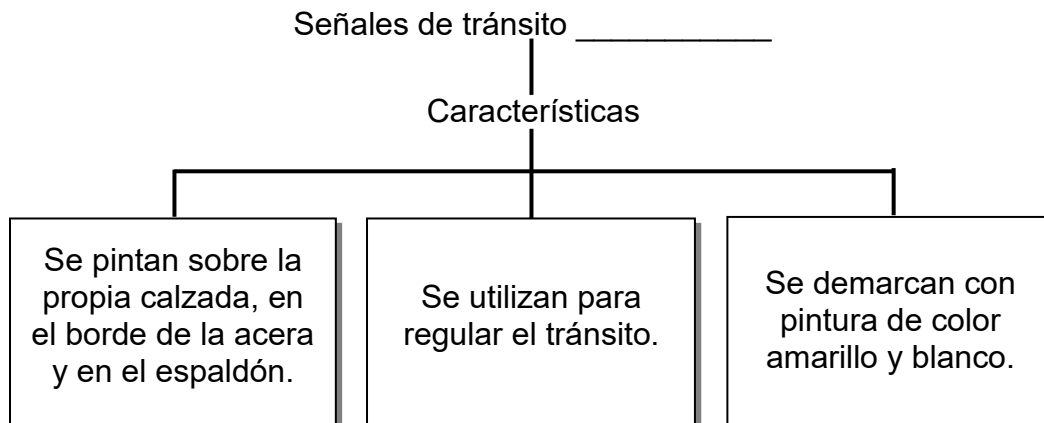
Señales de tránsito ___________

Características

Se pintan sobre la propia calzada, en el borde de la acera y en el espaldón.

Se utilizan para regular el tránsito.

Se demarcan con pintura de color amarillo y blanco.